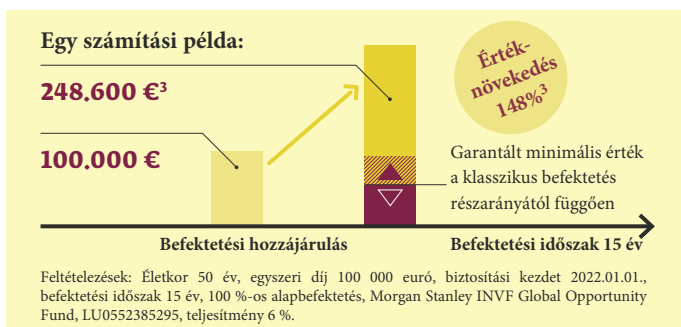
Egy számítási példa:

248.600 €$^3$

100.000 €

Érték-növekedés 148%$^3$

Garantált minimális érték a klasszikus befektetés részarányától függően

Befektetési hozzájárulás

Befektetési időszak 15 év

Feltételezések: Életkor 50 év, egyszeri díj 100 000 euró, biztosítási kezdet 2022.01.01., befektetési időszak 15 év, 100 %-os alapbefektetés, Morgan Stanley INVF Global Opportunity Fund, LU0552385295, teljesítmény 6 %.